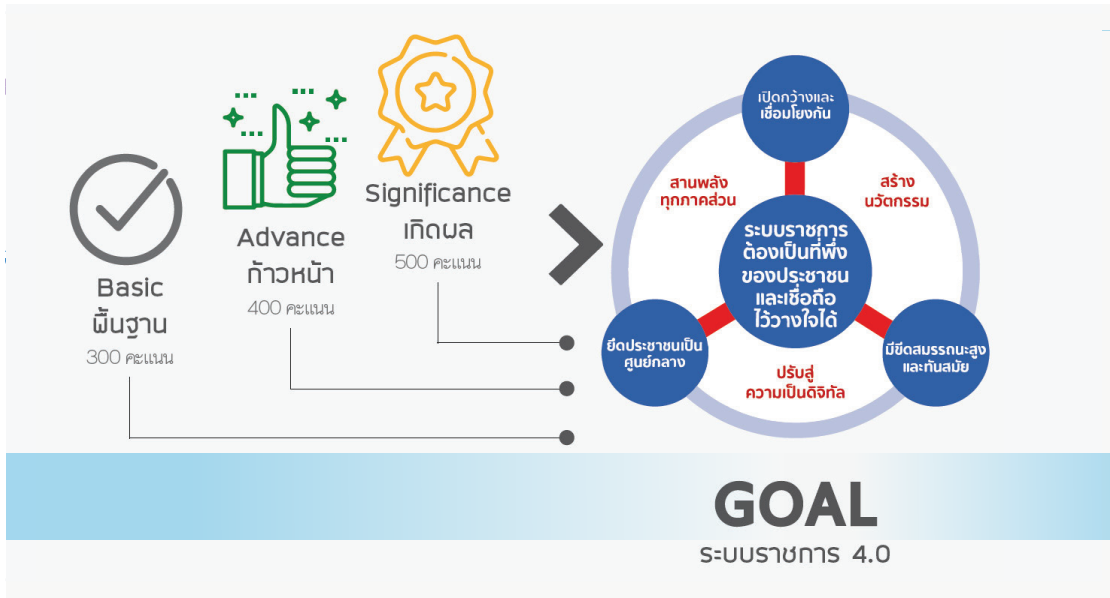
Basic
พื้นฐาน
300 คะแนน

Advance
ก้าวหน้า
400 คะแนน

Significance
เกิดผล
500 คะแนน

เปิดกว้างและเชื่อมโยงกัน

สานพลังทุกภาคส่วน

สร้างนวัตกรรม

ระบบราชการต้องเป็นที่พึ่งของประชาชนและเชื่อถือไว้วางใจได้

ยึดประชาชนเป็นศูนย์กลาง

มีขีดสมรรถนะสูงและทันสมัย

ปรับสู่ความเป็นดิจิทัล

GOAL
ระบบราชการ 4.0